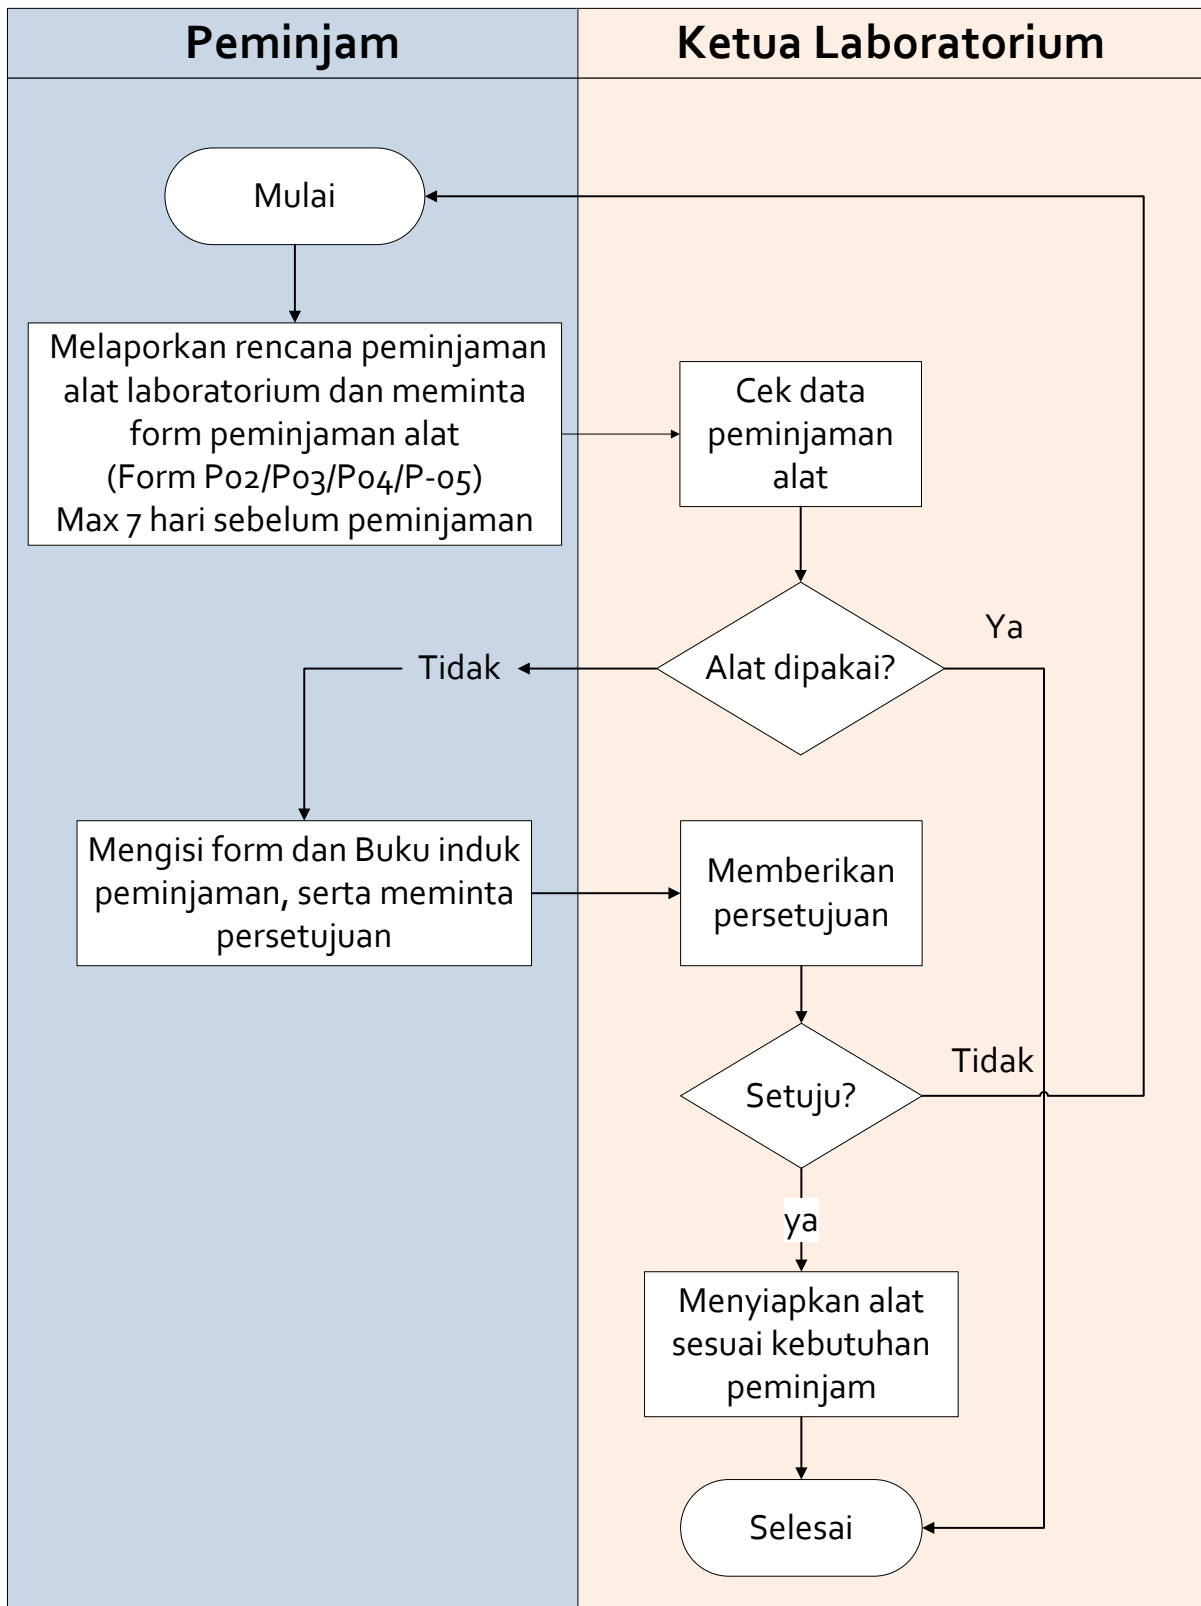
Peminjam

Ketua Laboratorium

Mulai

Melaporkan rencana peminjaman alat laboratorium dan meminta form peminjaman alat (Form P02/P03/P04/P-05) Max 7 hari sebelum peminjaman

Cek data peminjaman alat

Ya

Tidak

Alat dipakai?

Mengisi form dan Buku induk peminjaman, serta meminta persetujuan

Memberikan persetujuan

Tidak

Setuju?

ya

Menyiapkan alat sesuai kebutuhan peminjam

Selesai